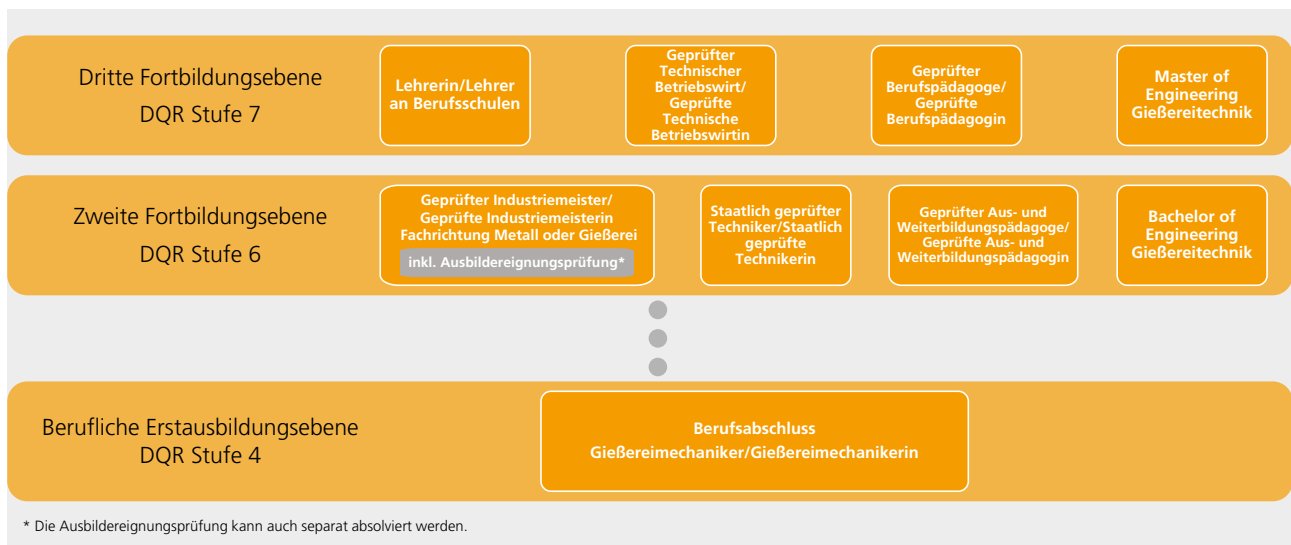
Dritte Fortbildungsebene
DQR Stufe 7

Lehrerin/Lehrer an Berufsschulen

Geprüfter Technischer Betriebswirt/ Geprüfte Technische Betriebswirtin

Geprüfter Berufspädagoge/ Geprüfte Berufspädagogin

Master of Engineering Gießereitechnik

Zweite Fortbildungsebene
DQR Stufe 6

Geprüfter Industriemeister/ Geprüfte Industriemeisterin Fachrichtung Metall oder Gießerei

inkl. Ausbildereignungsprüfung*

Staatlich geprüfter Techniker/Staatlich geprüfte Technikerin

Geprüfter Aus- und Weiterbildungspädagoge/ Geprüfte Aus- und Weiterbildungspädagogin

Bachelor of Engineering Gießereitechnik

Berufliche Erstausbildungsebene
DQR Stufe 4

Berufsabschluss
Gießereimechaniker/Gießereimechanikerin

* Die Ausbildereignungsprüfung kann auch separat absolviert werden.